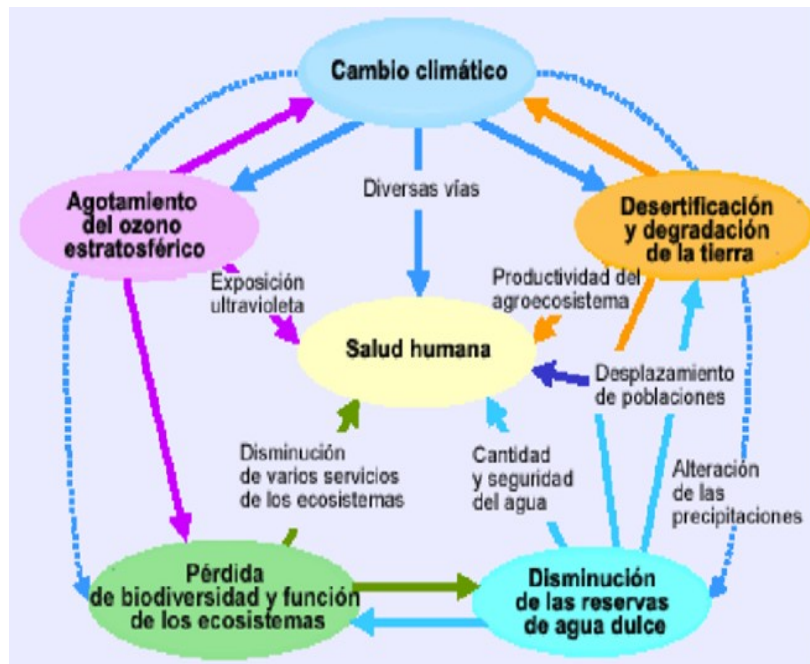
Cambio climático

Agotamiento del ozono estratosférico

Diversas vías

Desertificación y degradación de la tierra

Exposición ultravioleta

Productividad del agroecosistema

Salud humana

Desplazamiento de poblaciones

Disminución de varios servicios de los ecosistemas

Cantidad y seguridad del agua

Alteración de las precipitaciones

Pérdida de biodiversidad y función de los ecosistemas

Disminución de las reservas de agua dulce